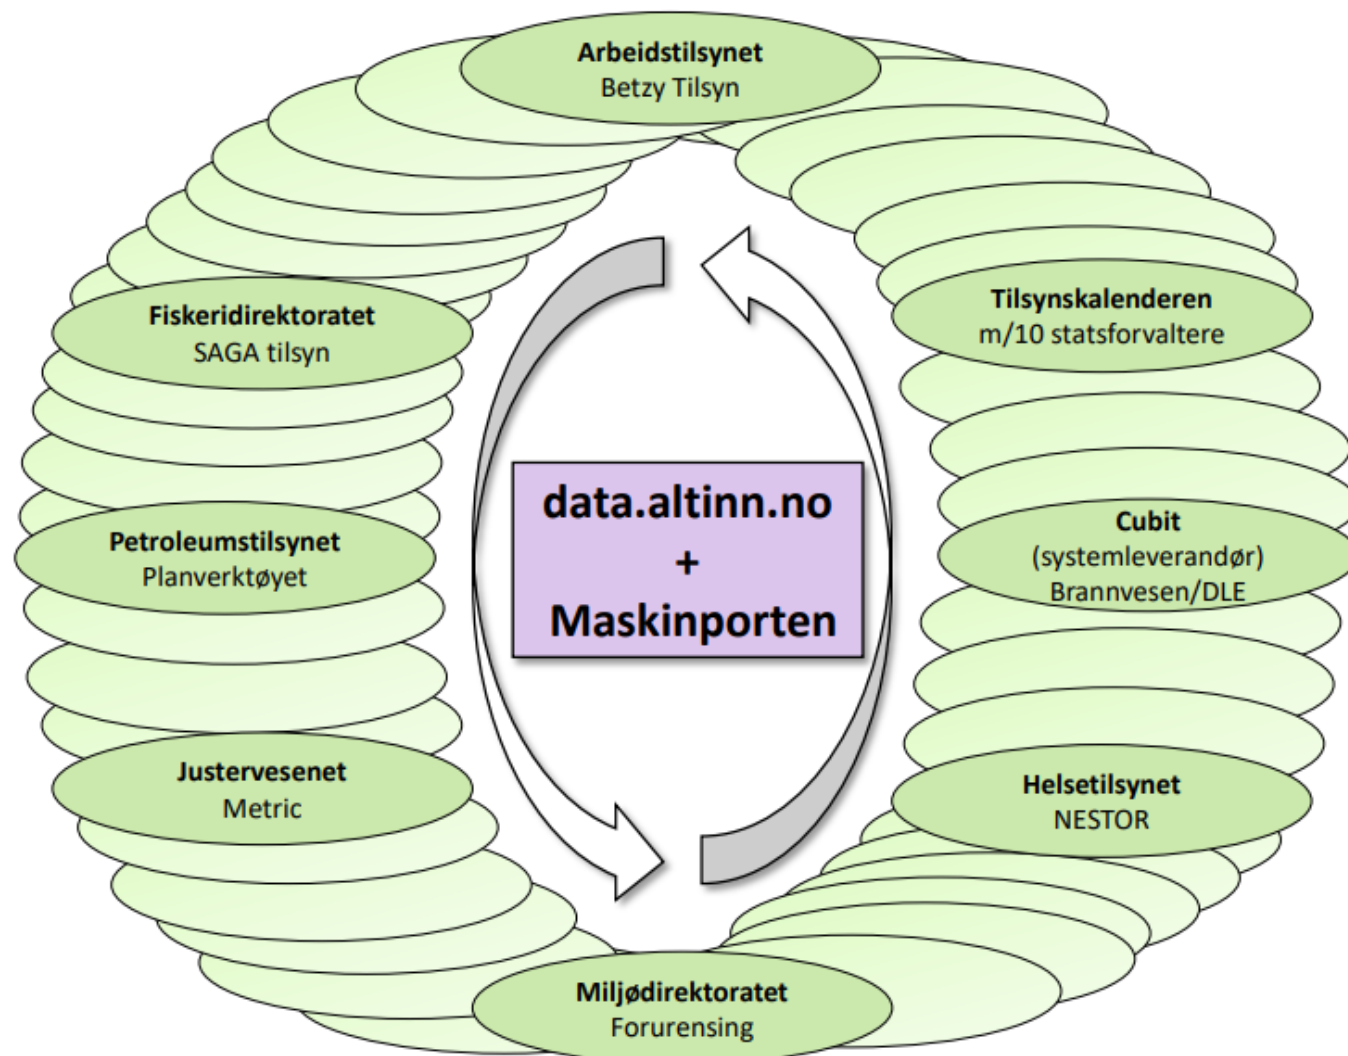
Arbeidstilsynet
Betzy Tilsyn

Fiskeridirektoratet
SAGA tilsyn

Tilsynskalenderen
m/10 statsforvaltere

data.altinn.no
+
Maskinporten

Petroleumstilsynet
Planverktøyet

Cubit
(systemleverandør)
Brannvesen/DLE

Justervesenet
Metric

Helsetilsynet
NESTOR

Miljødirektoratet
Forurensing